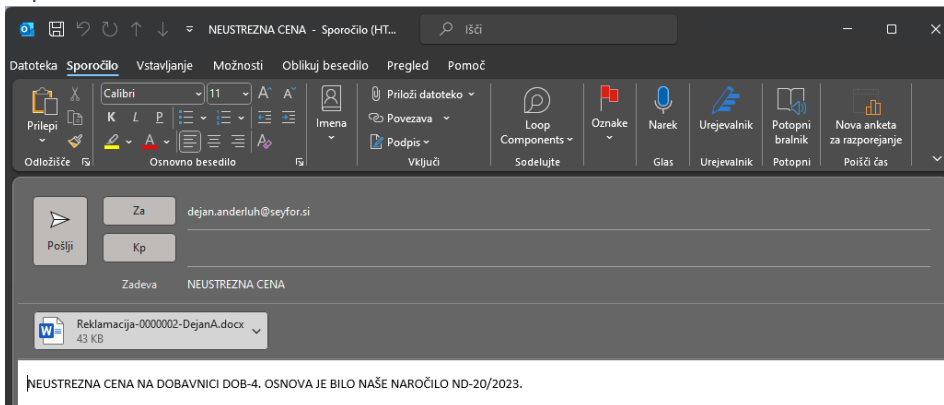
NEUSTREZNA CENA - Sporočilo (HT...
Išči

Datoteka Sporočilo Vstavljanje Možnosti Oblikuj besedilo Pregled Pomoč

Prilepi
Odložišče
Calibri 11
K L P
Osnovno besedilo
Imena
Priloži datoteko
Povezava
Podpis
Vključi
Loop Components
Sodelujte
Oznake
Narek
Glas
Urejevalnik
Urejevalnik
Potopni bralnik
Potopni
Nova anketa za razporejanje
Poišči čas

Pošlji
Za dejan.anderluh@seyfor.si
Kp
Zadeva NEUSTREZNA CENA

Reklamacija-0000002-DejanA.docx
43 KB

NEUSTREZNA CENA NA DOBAVNICI DOB-4. OSNOVA JE BILO NAŠE NAROČILO ND-20/2023.